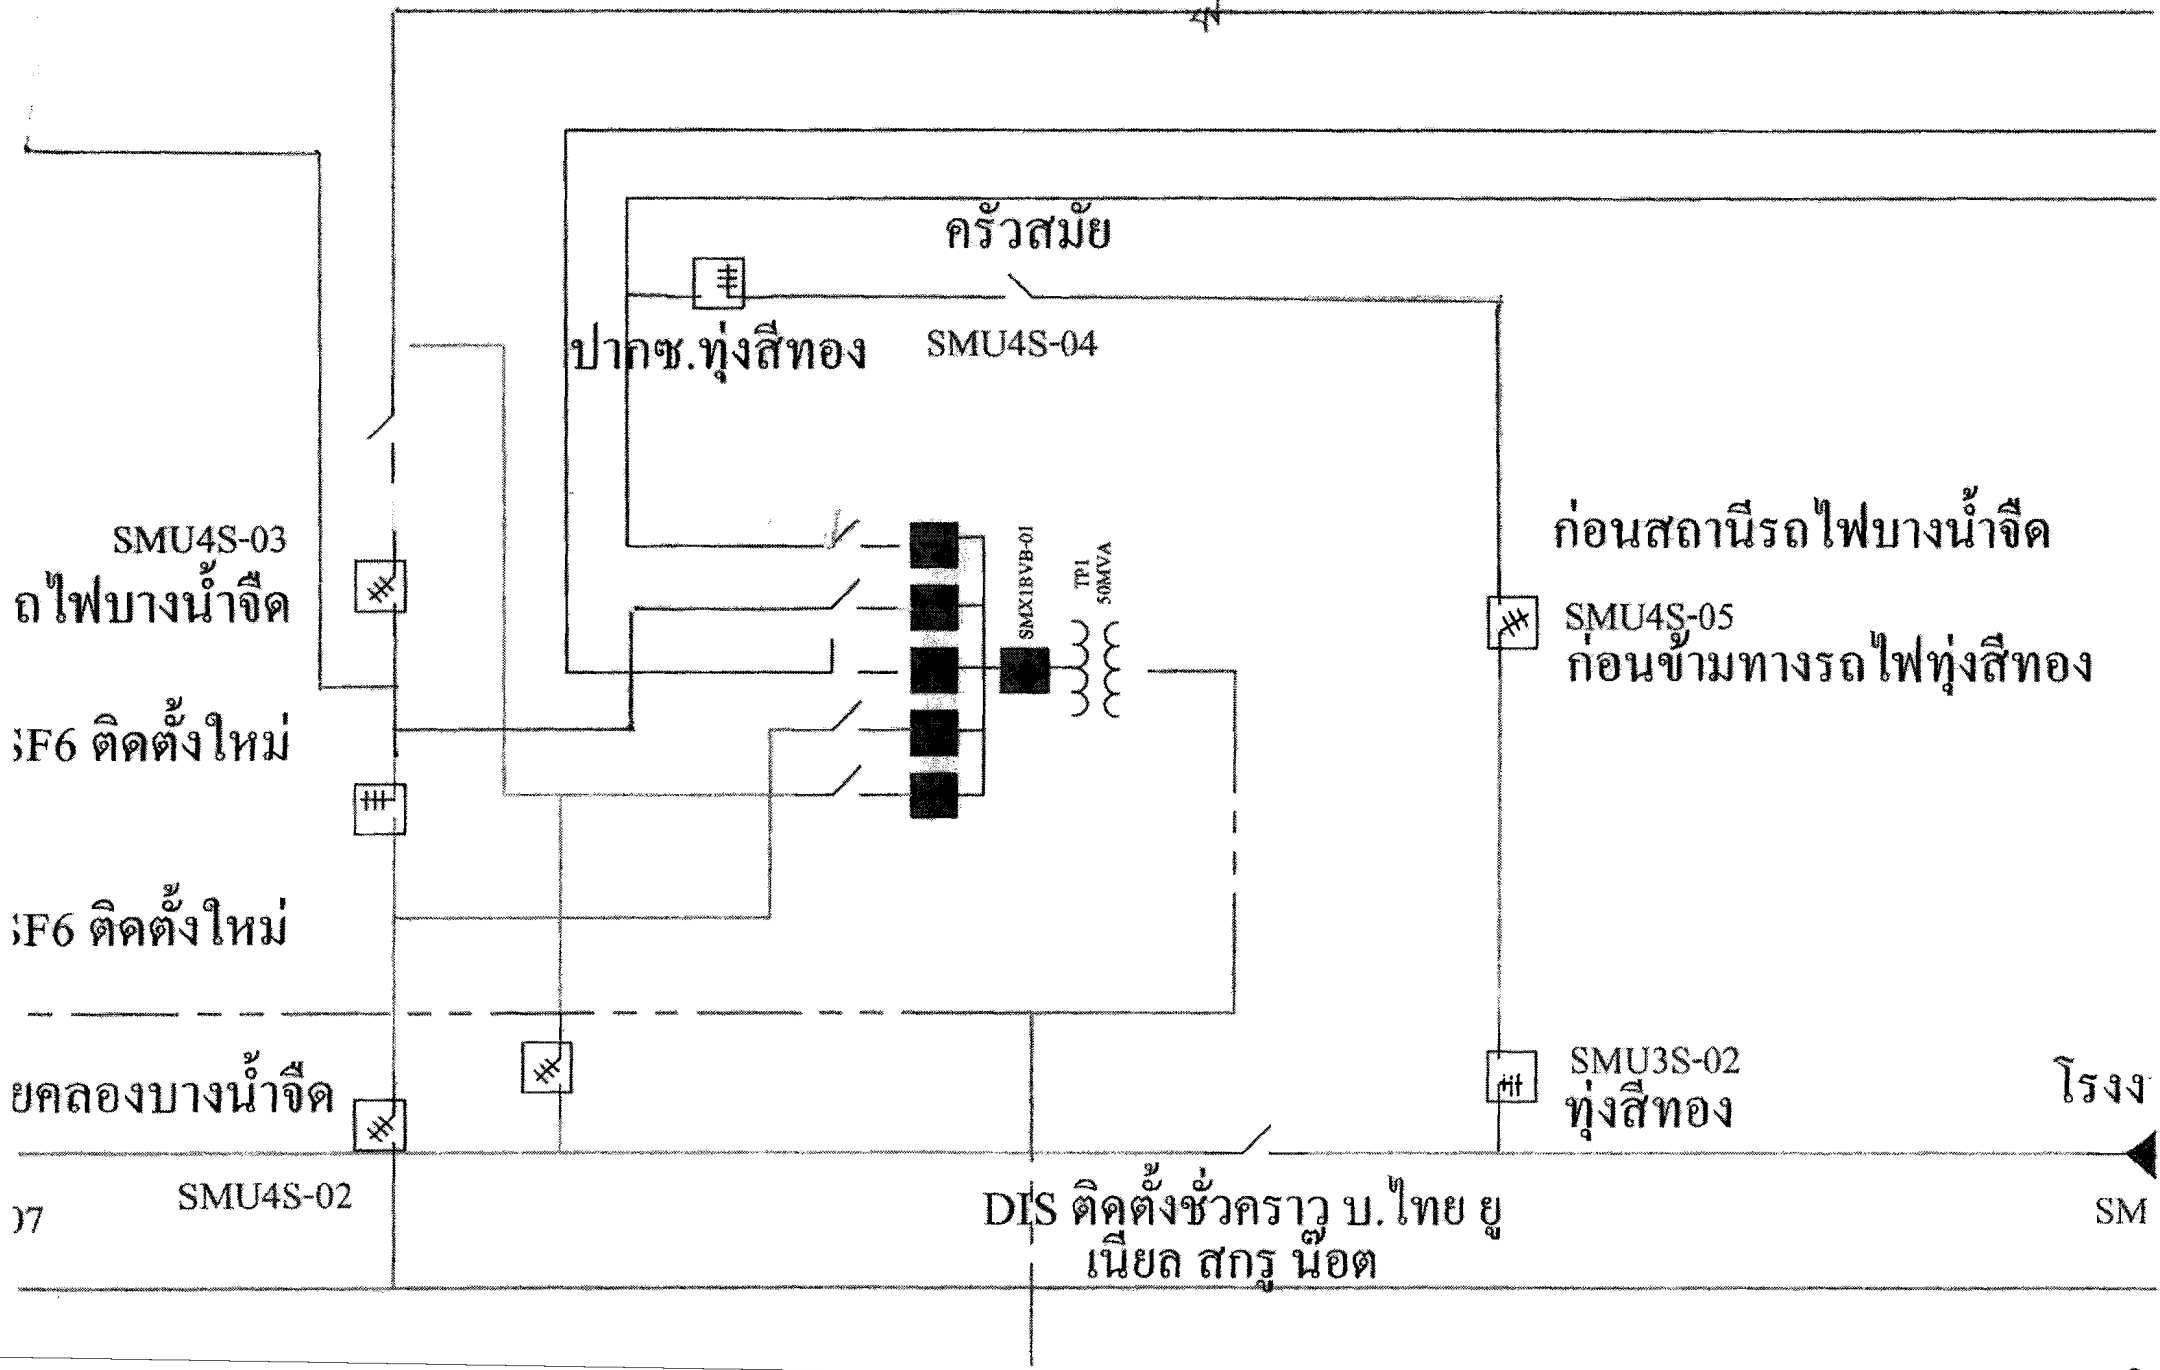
ครัวสมัย

ปากซ.ทุ่งสีทอง

SMU4S-04

SMU4S-03

ถไฟบางน้ำจืด

SF6 ติดตั้งใหม่

SF6 ติดตั้งใหม่

SMX1BVB-01

TP1
50MVA

ก่อนสถานีรถไฟบางน้ำจืด

SMU4S-05

ก่อนข้ามทางรถไฟทุ่งสีทอง

ยคลองบางน้ำจืด

SMU4S-02

)7

SMU3S-02

ทุ่งสีทอง

โรงง

DIS ติดตั้งชั่วคราว บ.ไทย ยู เนียล สกรู น๊อต

SM